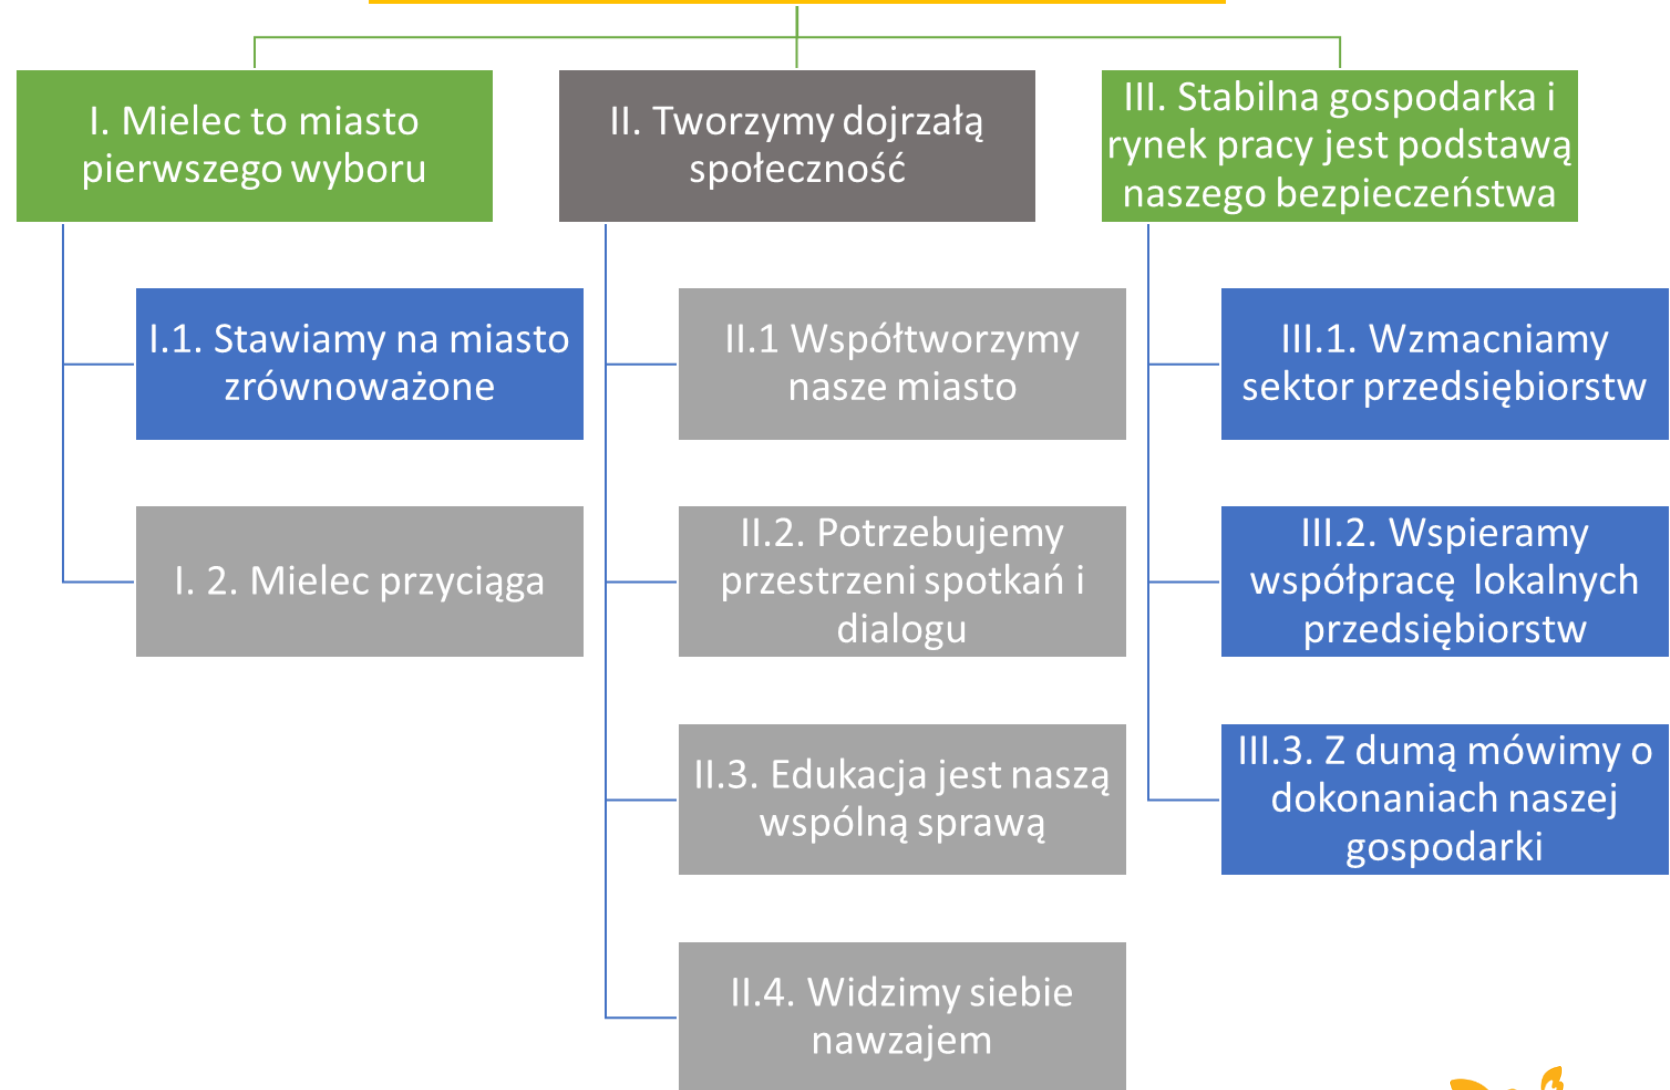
I. Mielec to miasto pierwszego wyboru

I.1. Stawiamy na miasto zrównoważone

I. 2. Mielec przyciąga

II. Tworzymy dojrzałą społeczność

II.1 Współtworzymy nasze miasto

II.2. Potrzebujemy przestrzeni spotkań i dialogu

II.3. Edukacja jest naszą wspólną sprawą

II.4. Widzimy siebie nawzajem

III. Stabilna gospodarka i rynek pracy jest podstawą naszego bezpieczeństwa

III.1. Wzmacniamy sektor przedsiębiorstw

III.2. Wspieramy współpracę lokalnych przedsiębiorstw

III.3. Z dumą mówimy o dokonaniach naszej gospodarki